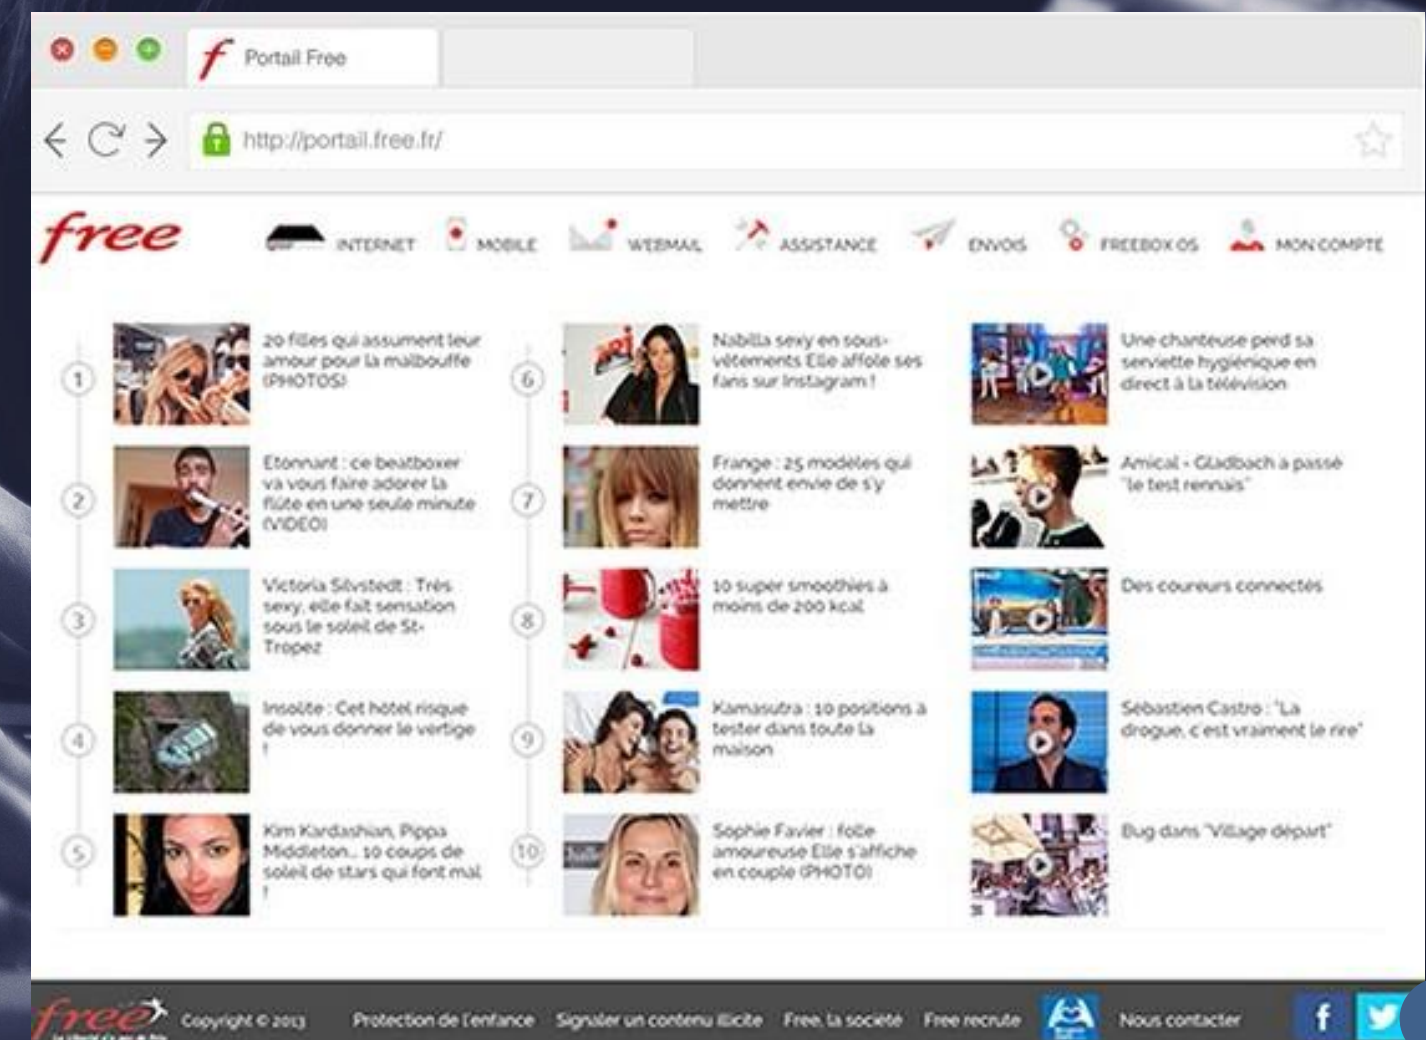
Portail Free

http://portail.free.fr/

free

INTERNET MOBILE WEBMAIL ASSISTANCE ENVOIS FREEBOX OS MON COMPTE

1 20 filles qui assument leur amour pour la malbouffe (PHOTOS)

2 Etonnant : ce beatboxer va vous faire adorer la flûte en une seule minute (VIDEO)

3 Victoria Silvstedt : Très sexy, elle fait sensation sous le soleil de St-Tropez

4 Insolite : Cet hôtel risque de vous donner le vertige !

5 Kim Kardashian, Pippa Middleton... 10 coups de soleil de stars qui font mal !

6 Nabilla sexy en sous-vêtements Elle affole ses fans sur Instagram !

7 Frange : 25 modèles qui donnent envie de s'y mettre

8 10 super smoothies à moins de 200 kcal

9 Kamasutra : 10 positions à tester dans toute la maison

10 Sophie Favier : folle amoureuse Elle s'affiche en couple (PHOTO)

Une chanteuse perd sa serviette hygiénique en direct à la télévision

Amical - Gladbach a passé "le test rennais"

Des coureurs connectés

Sébastien Castro : "La drogue, c'est vraiment le rire"

Bug dans "Village départ"

free Copyright © 2013 Protection de l'enfance Signaler un contenu illicite Free, la société Free recrute Nous contacter